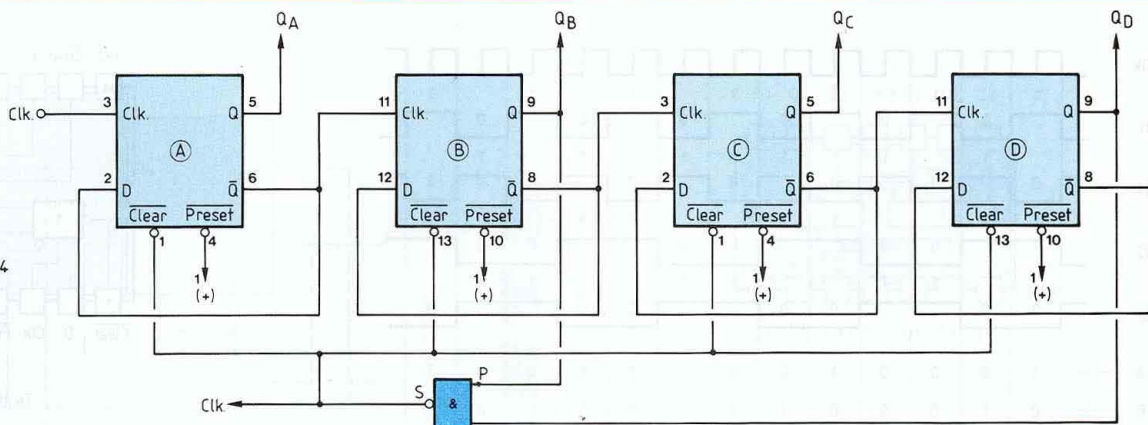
$Q_A$ $Q_B$ $Q_C$ $Q_D$

Clk.

3 Clk. Q 5
Ⓐ
2 D $\overline{Q}$ 6
$\overline{Clear}$ $\overline{Preset}$
1 4
1 (+)

11 Clk. Q 9
Ⓑ
12 D $\overline{Q}$ 8
$\overline{Clear}$ $\overline{Preset}$
13 10
1 (+)

3 Clk. Q 5
Ⓒ
2 D $\overline{Q}$ 6
$\overline{Clear}$ $\overline{Preset}$
1 4
1 (+)

11 Clk. Q 9
Ⓓ
12 D $\overline{Q}$ 8
$\overline{Clear}$ $\overline{Preset}$
13 10
1 (+)

4

P
S &
Clk.